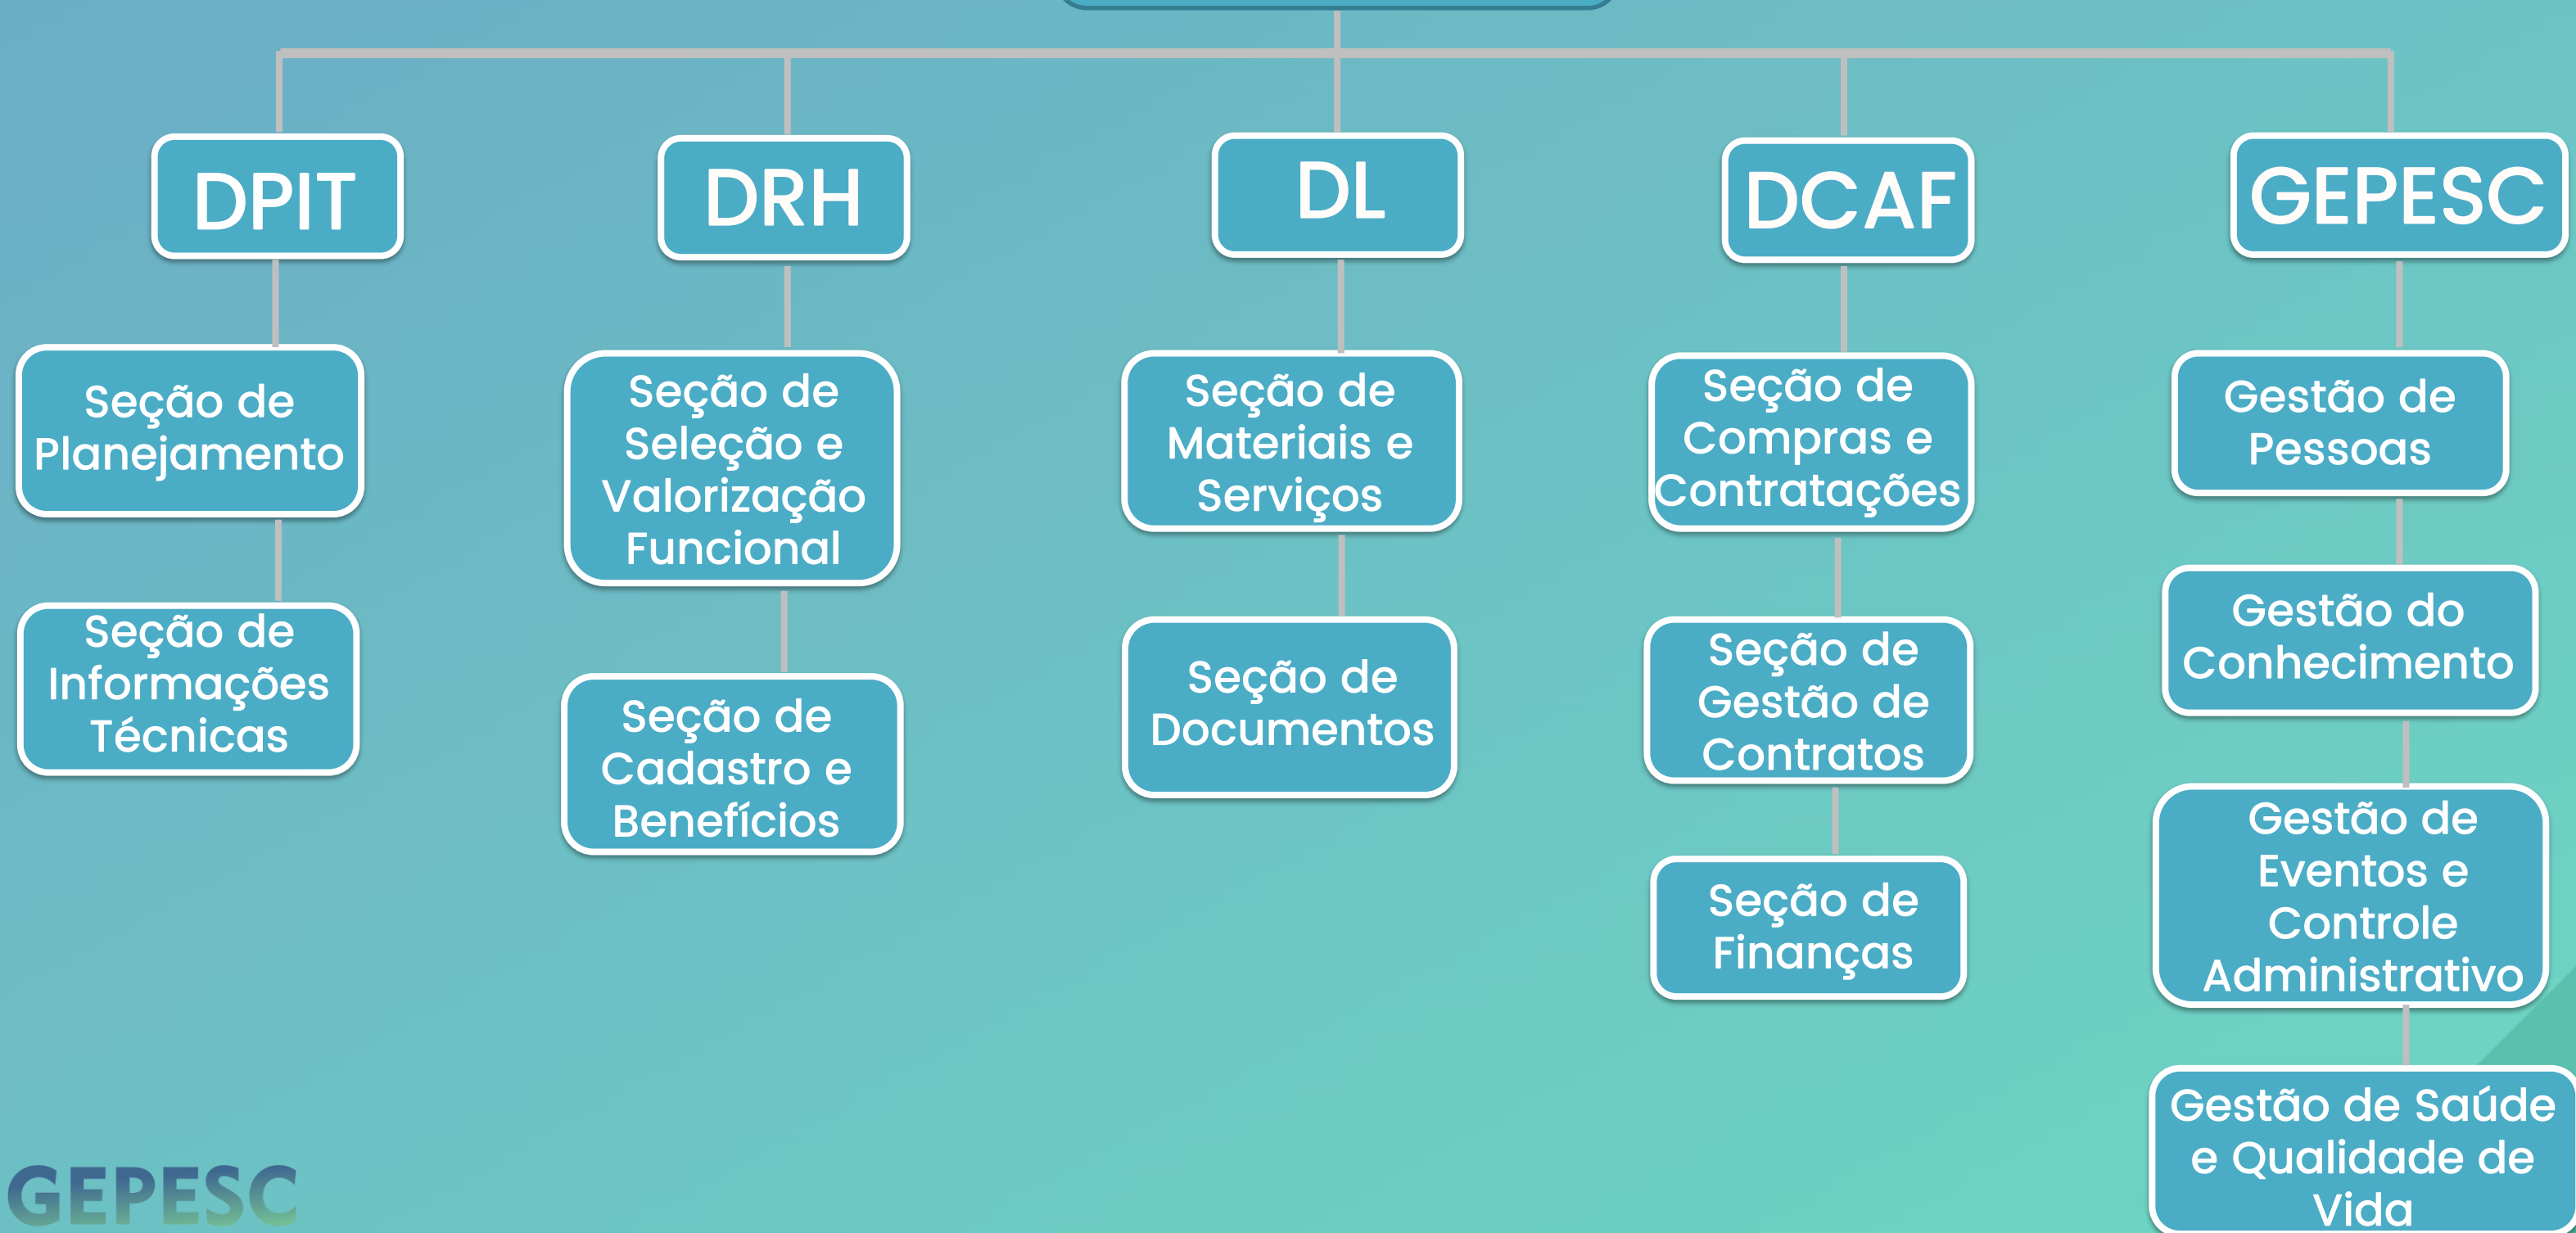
DPIT

Seção de Planejamento

Seção de Informações Técnicas

DRH

Seção de Seleção e Valorização Funcional

Seção de Cadastro e Benefícios

DL

Seção de Materiais e Serviços

Seção de Documentos

DCAF

Seção de Compras e Contratações

Seção de Gestão de Contratos

Seção de Finanças

GEPESC

Gestão de Pessoas

Gestão do Conhecimento

Gestão de Eventos e Controle Administrativo

Gestão de Saúde e Qualidade de Vida

GEPESC